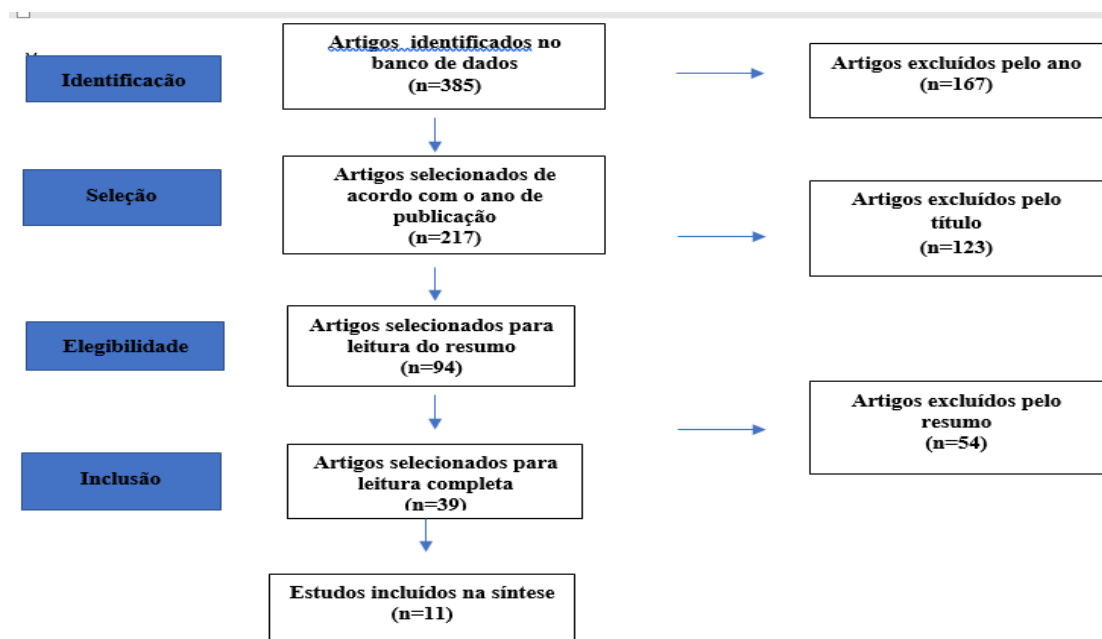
Identificacão

Artigos identificados no banco de dados (n=385)

Artigos excluídos pelo ano (n=167)

Seleção

Artigos selecionados de acordo com o ano de publicação (n=217)

Artigos excluídos pelo título (n=123)

Elegibilidade

Artigos selecionados para leitura do resumo (n=94)

Artigos excluídos pelo resumo (n=54)

Inclusão

Artigos selecionados para leitura completa (n=39)

Estudos incluídos na síntese (n=11)